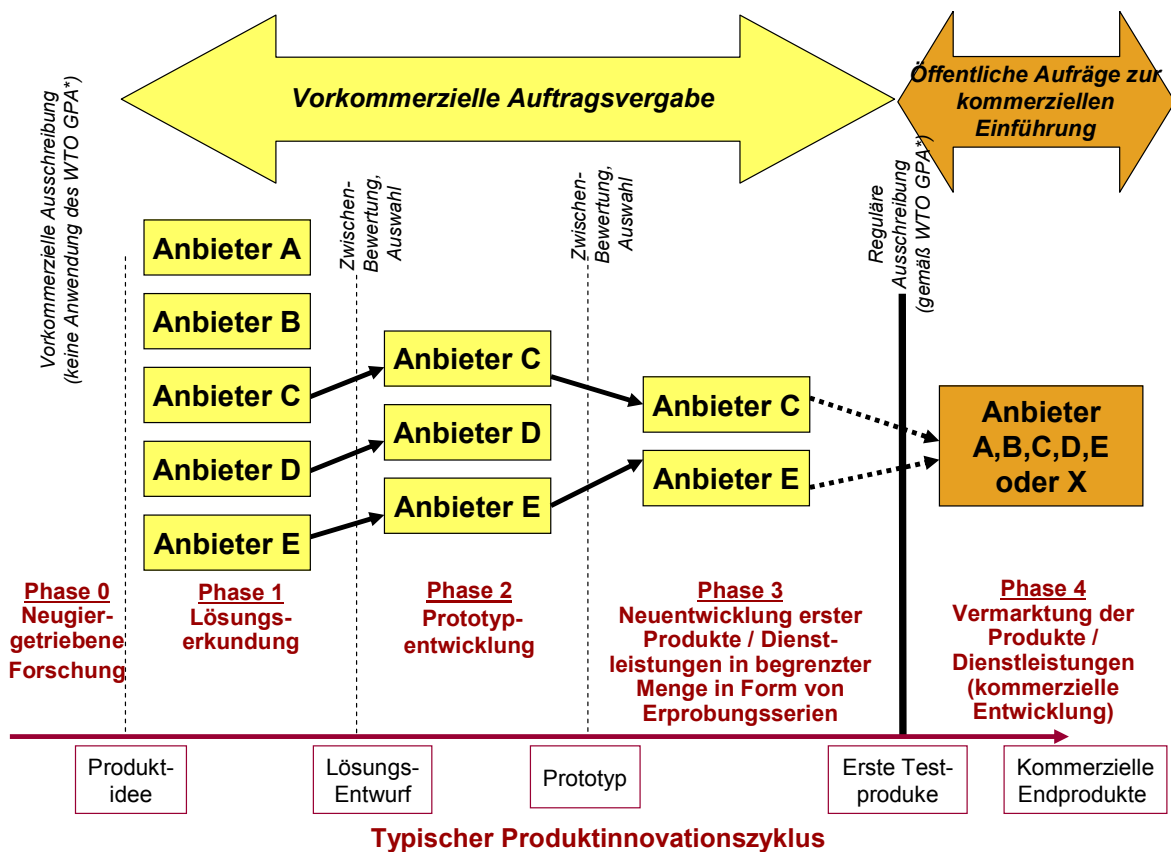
Vorkommerzielle Auftragsvergabe

Öffentliche Aufräge zur kommerziellen Einführung

Vorkommerzielle Ausschreibung (keine Anwendung des WTO GPA*)

Zwischen-Bewertung, Auswahl

Zwischen-Bewertung, Auswahl

Reguläre Ausschreibung (gemäß WTO GPA*)

Anbieter A

Anbieter B

Anbieter C

Anbieter D

Anbieter E

Anbieter C

Anbieter D

Anbieter E

Anbieter C

Anbieter E

Anbieter A,B,C,D,E oder X

Phase 0
Neugiergetriebene Forschung

Phase 1
Lösungserkundung

Phase 2
Prototypentwicklung

Phase 3
Neuentwicklung erster Produkte / Dienstleistungen in begrenzter Menge in Form von Erprobungsserien

Phase 4
Vermarktung der Produkte / Dienstleistungen (kommerzielle Entwicklung)

Produktidee

Lösungs-Entwurf

Prototyp

Erste Testproduke

Kommerzielle Endprodukte

Typischer Produktinnovationszyklus